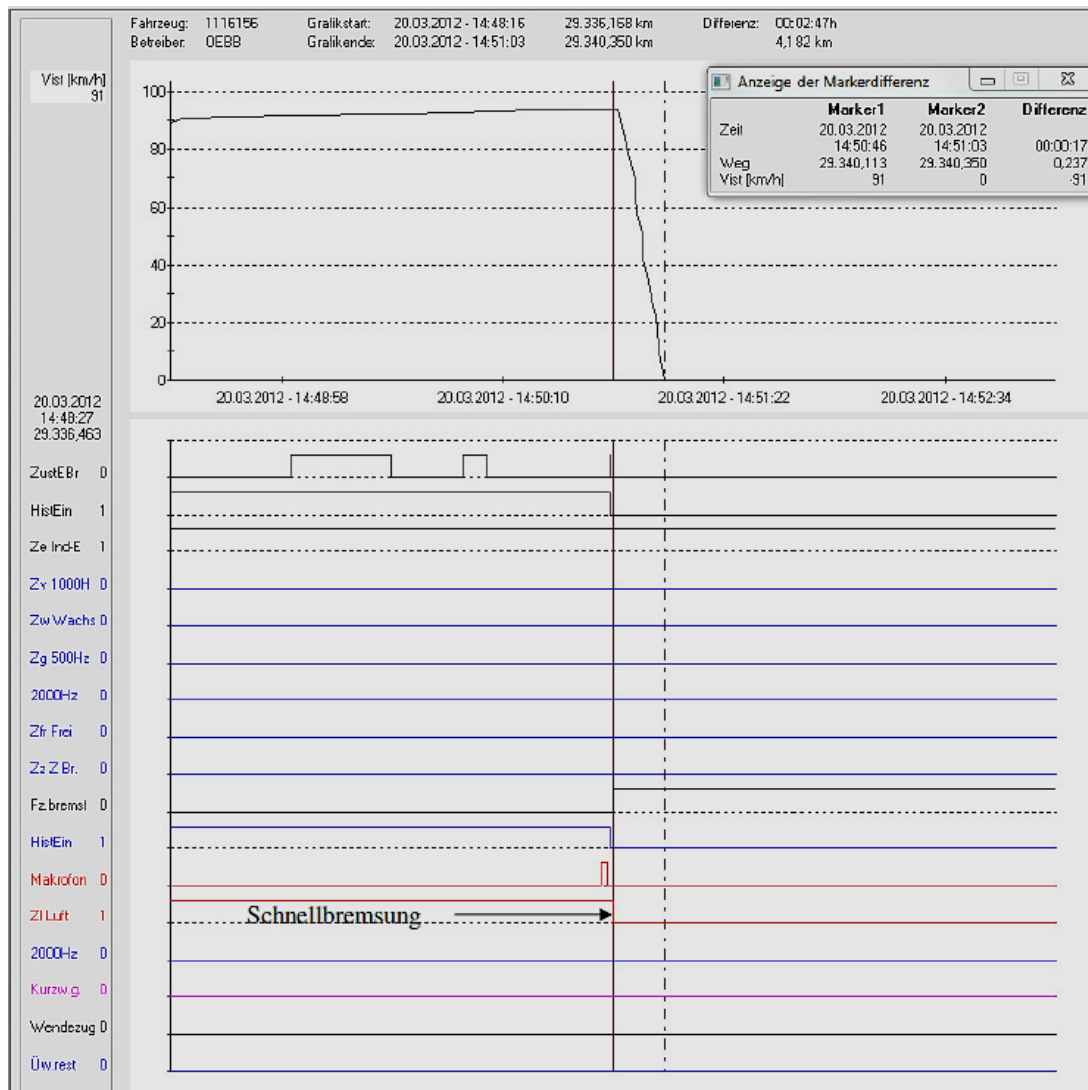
Fahrzeug: 1116156 Grafikstart: 20.03.2012 - 14:48:16 29.336,168 km Differenz: 00:02:47h
Betreiber: OEBB Grafikende: 20.03.2012 - 14:51:03 29.340,350 km 4,182 km

Vist [km/h]
91

Anzeige der Markerdifferenz

| | Marker1 | Marker2 | Differenz |
|---|---|---|---|
| Zeit | 20.03.2012 14:50:46 | 20.03.2012 14:51:03 | 00:00:17 |
| Weg | 29.340,113 | 29.340,350 | 0,237 |
| Vist [km/h] | 91 | 0 | -91 |

100
80
60
40
20
0

20.03.2012 - 14:48:58
20.03.2012 - 14:50:10
20.03.2012 - 14:51:22
20.03.2012 - 14:52:34

20.03.2012
14:48:27
29.336,463

ZustEBr 0
HistEin 1
Ze Ind-E 1
Zv 1000H 0
Zw Wachs 0
Zg 500Hz 0
2000Hz 0
Zfr Frei 0
Zz Z Br. 0
Fz.bremst 0
HistEin 1
Makrofon 0
Zl Luft 1
2000Hz 0
Kurzw.g. 0
Wendezug 0
Üw.rest 0

Schnellbremsung